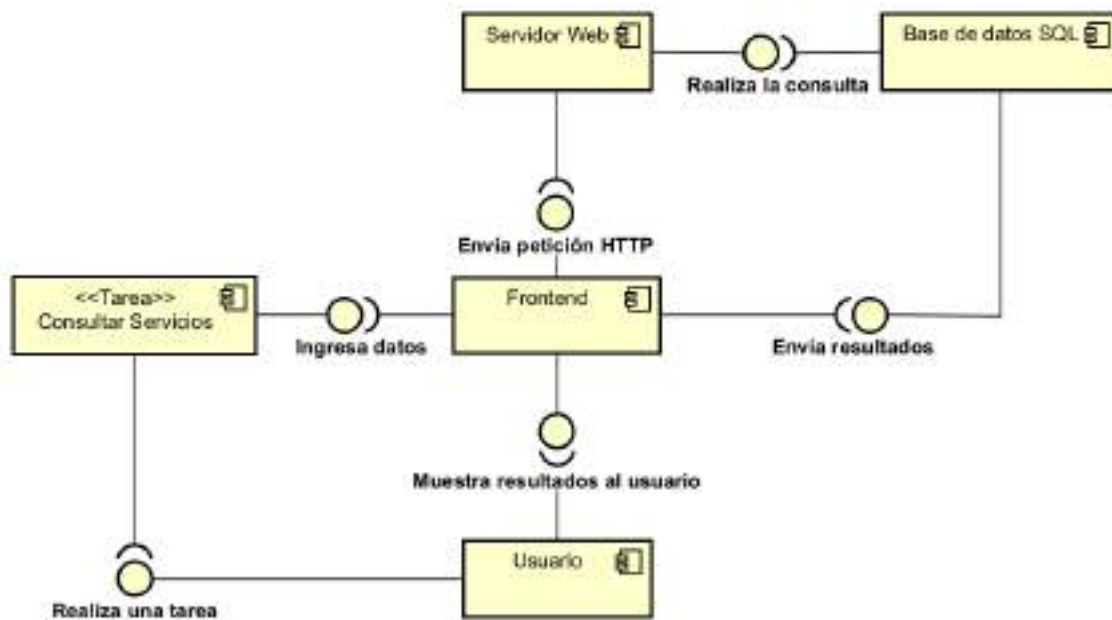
Servidor Web

Base de datos SQL

Realiza la consulta

Envia petición HTTP

<<Tarea>>
Consultar Servicios

Ingresa datos

Frontend

Envia resultados

Muestra resultados al usuario

Usuario

Realiza una tarea